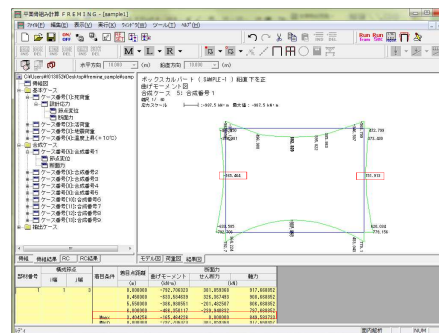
平面骨組み解析 FRAME(面) - [sample1]

ファイル(F) 編集(E) 表示(V) 実行(C) ウィンドウ(W) ツール(T) ヘルプ(H)

Run Run

M L R

水平方向 10.000 (m) 鉛直方向 10.000 (m)

C:¥Users¥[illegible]¥Desktop¥frame_sample¥sample
情報図
基本ケース
ケース番号(1):常時荷重
設計ケース
部材断面
荷重図
ケース番号(2):地震荷重
ケース番号(3):温度上昇(+10℃)
合成ケース
ケース番号(1):合成番号1
断面力
ケース番号(2):合成番号2
ケース番号(3):合成番号3
ケース番号(4):合成番号4
ケース番号(5):合成番号5
ケース番号(6):合成番号6
ケース番号(7):合成番号7
ケース番号(8):合成番号8
ケース番号(9):合成番号9
ケース番号(10):合成番号10
ケース番号(11):合成番号11
ケース番号(12):合成番号12
補足ケース

骨組 骨組結果 RC RC結果

ボックスカルバート(SAMPLE-1)組直下設定
曲げモーメント図
合成ケース 5: 合成番号1
縮尺 1/ m
正方スケール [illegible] 最大値: -862.5 kN・m 最小値: -862.5 kN・m

モデル図 荷重図 結果図

| 部材番号 | 構成節点 i端 | 構成節点 j端 | 着目点 | 着目点距離 (m) | 曲げモーメント (kN・m) | 断面力 せん断力 (kN) | 軸力 |
|---|---|---|---|---|---|---|---|
| 1 | 1 | 3 | | 0.000000 | -792.706923 | 361.858891 | 917.608852 |
| | | | | 0.450000 | -620.584039 | 326.387495 | 908.608852 |
| | | | | 0.650000 | -366.860561 | -261.482507 | 908.608852 |
| | | | | 0.800000 | -406.850117 | -239.940802 | 787.608852 |
| | | | Mmax | 0.854058 | -35.840829 | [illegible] | 849.508785 |
| | | | Mmin | 0.000000 | -792.706923 | 361.858891 | 917.608852 |

ヘルプ 数式解析 NUM